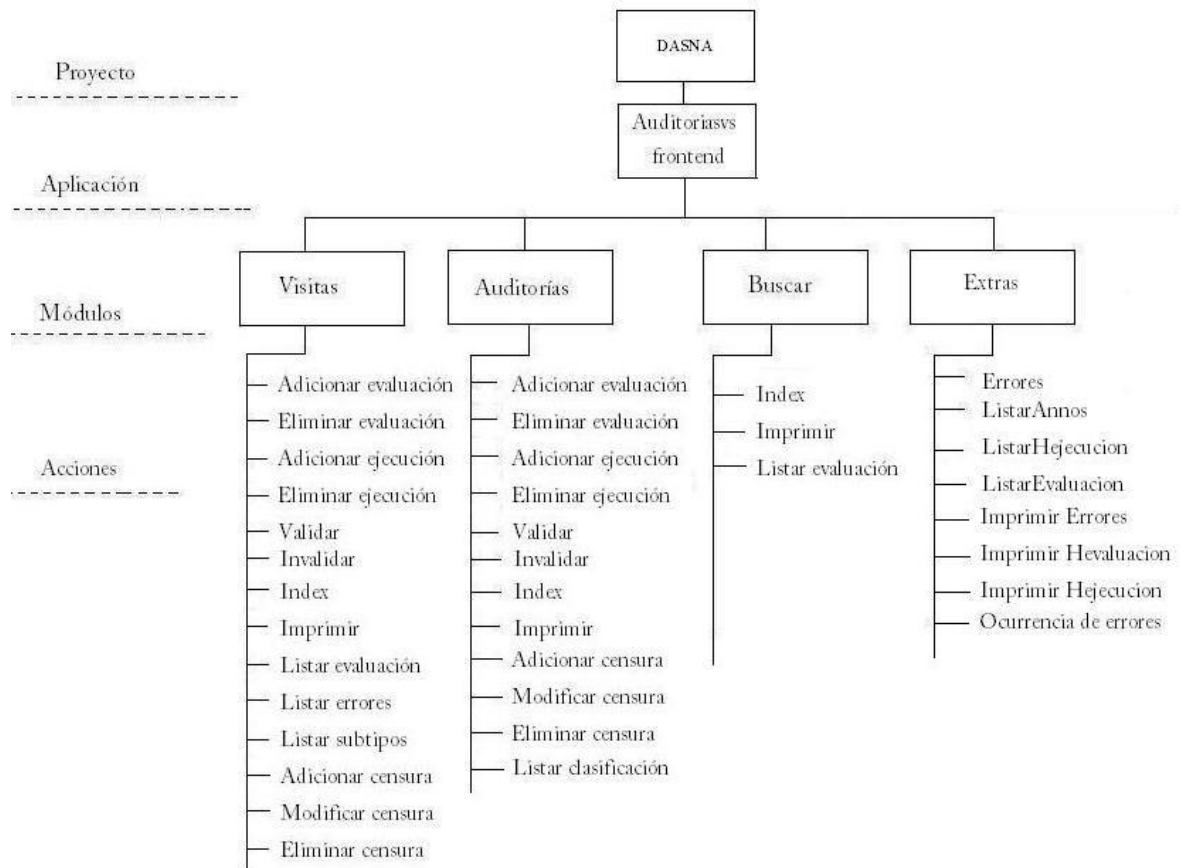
Proyecto

DASNA

Auditoriasvs frontend

Aplicación

Módulos

Acciones

Visitas

Adicionar evaluación
Eliminar evaluación
Adicionar ejecución
Eliminar ejecución
Validar
Invalidar
Index
Imprimir
Listar evaluación
Listar errores
Listar subtipos
Adicionar censura
Modificar censura
Eliminar censura

Auditorías

Adicionar evaluación
Eliminar evaluación
Adicionar ejecución
Eliminar ejecución
Validar
Invalidar
Index
Imprimir
Adicionar censura
Modificar censura
Eliminar censura
Listar clasificación

Buscar

Index
Imprimir
Listar evaluación

Extras

Errores
ListarAnnos
ListarHejecucion
ListarEvaluacion
Imprimir Errores
Imprimir Hevaluacion
Imprimir Hejecucion
Ocurrencia de errores